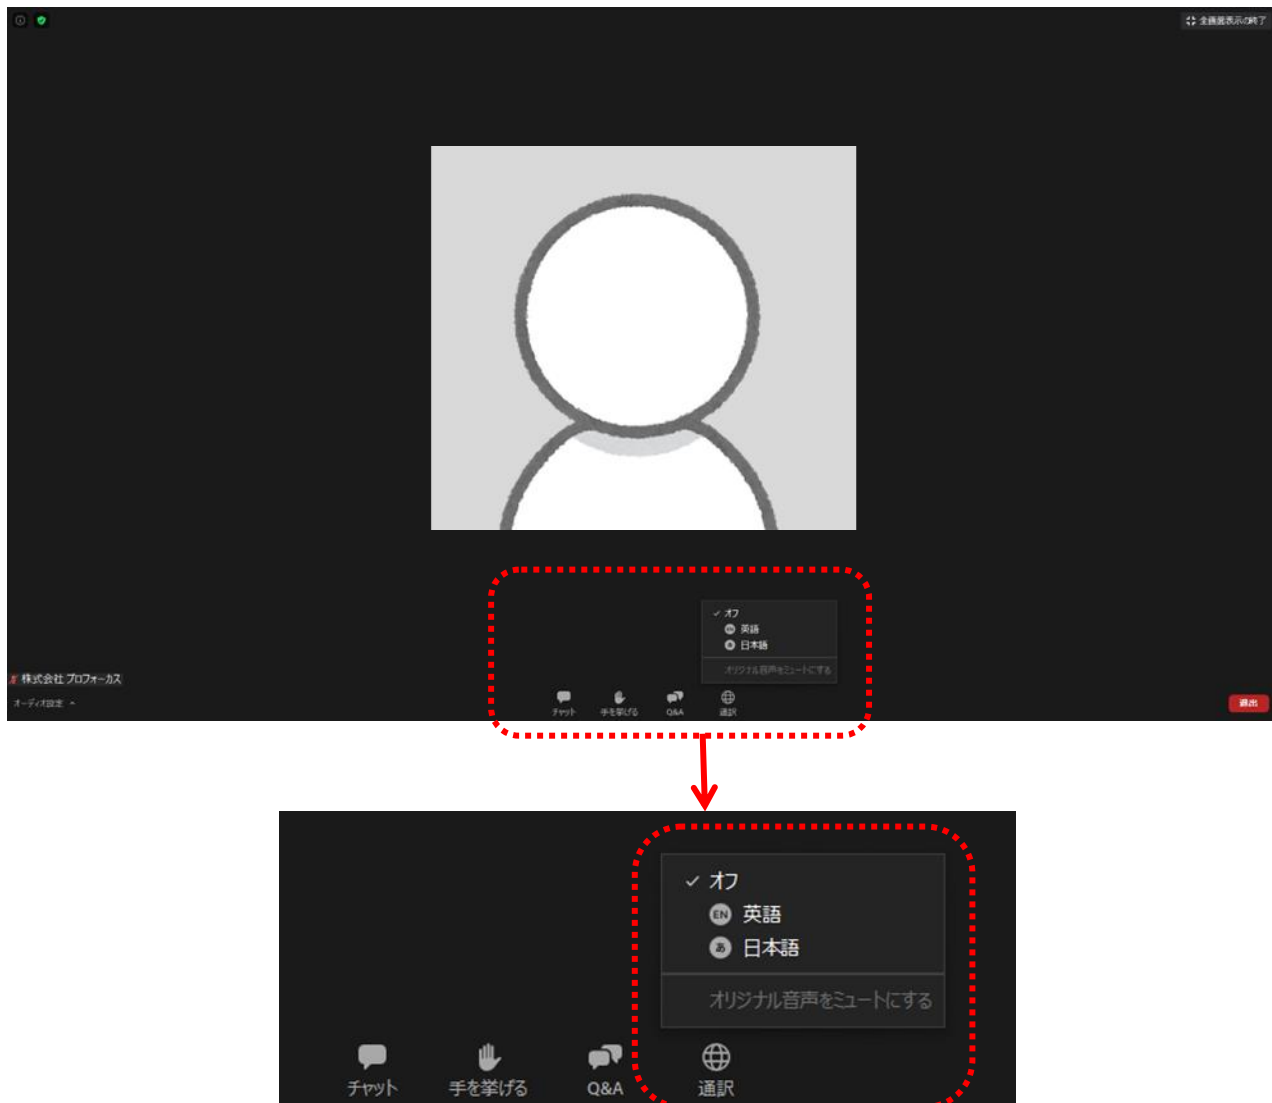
全画面表示の終了

✓ オフ
EN 英語
あ 日本語
オリジナル音声をミュートにする

株式会社 プロフォーカス
オーディオ設定 ^

チャット 手を挙げる Q&A 通訳

退出

✓ オフ
EN 英語
あ 日本語
オリジナル音声をミュートにする

チャット 手を挙げる Q&A 通訳